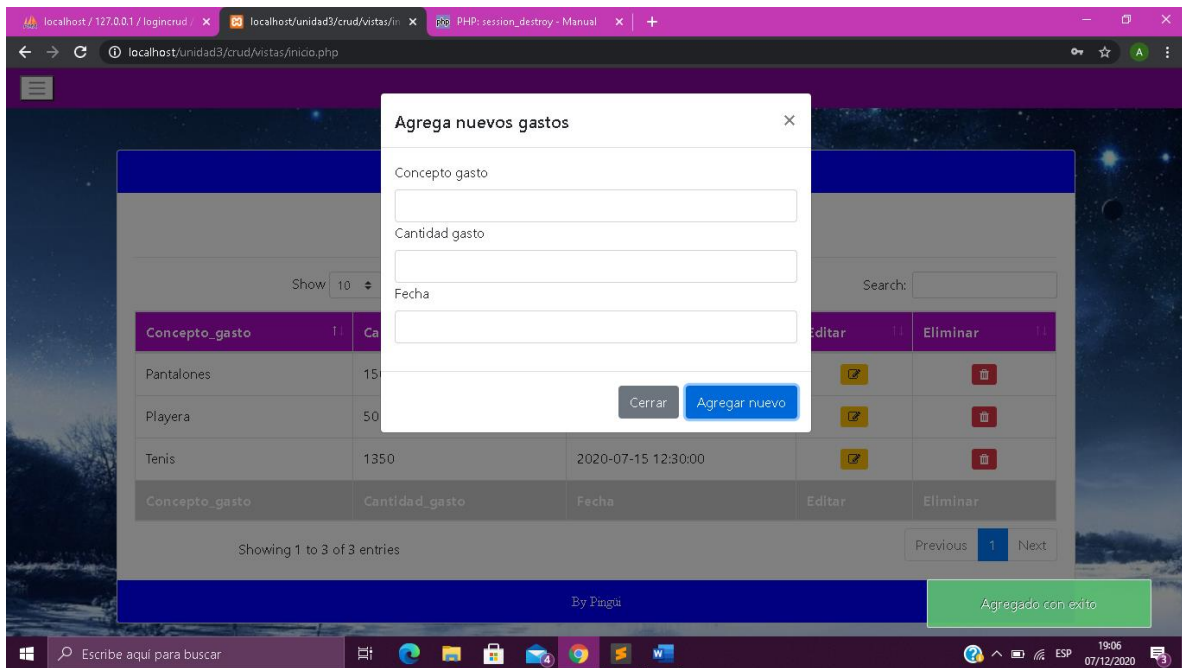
localhost / 127.0.0.1 / logincrud / ×
localhost/unidad3/crud/vistas/in ×
PHP: session_destroy - Manual ×
+

localhost/unidad3/crud/vistas/inicio.php

A

Agrega nuevos gastos ×

Concepto gasto

Cantidad gasto

Fecha

Cerrar Agregar nuevo

Show 10

Search:

| Concepto_gasto | Ca | | Editar | Eliminar |
|---|---|---|---|---|
| Pantalones | 15 | | | |
| Playera | 50 | | | |
| Tenis | 1350 | 2020-07-15 12:30:00 | | |
| Concepto_gasto | Cantidad_gasto | Fecha | Editar | Eliminar |

Showing 1 to 3 of 3 entries

Previous 1 Next

By Pingüi

Agregado con exito

Escribe aquí para buscar

ESP 19:06 07/12/2020

3